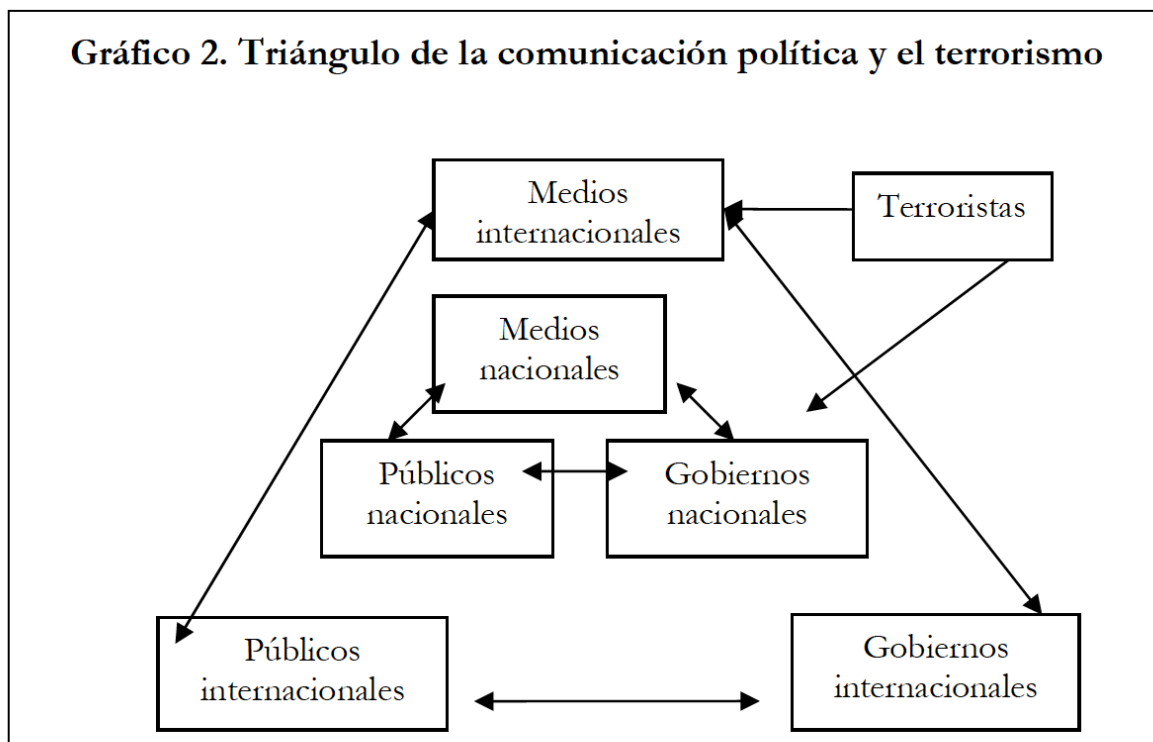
Gráfico 2. Triángulo de la comunicación política y el terrorismo

Medios internacionales

Terroristas

Medios nacionales

Públicos nacionales

Gobiernos nacionales

Públicos internacionales

Gobiernos internacionales